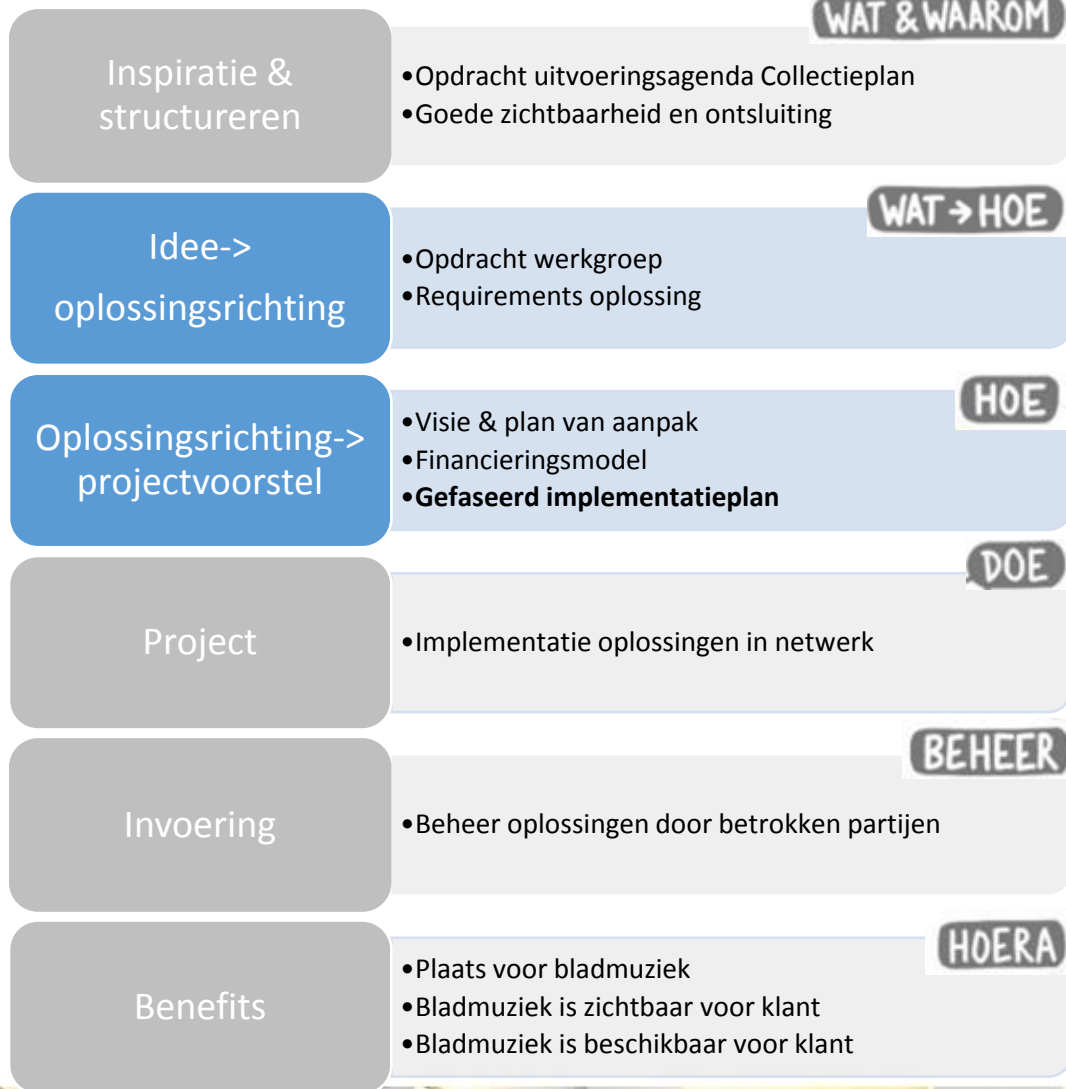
WAT & WAAROM

Inspiratie & structureren

•Opdracht uitvoeringsagenda Collectieplan
•Goede zichtbaarheid en ontsluiting

WAT → HOE

Idee-> oplossingsrichting

•Opdracht werkgroep
•Requirements oplossing

HOE

Oplossingsrichting-> projectvoorstel

•Visie & plan van aanpak
•Financieringsmodel
•**Gefaseerd implementatieplan**

DOE

Project

•Implementatie oplossingen in netwerk

BEHEER

Invoering

•Beheer oplossingen door betrokken partijen

HOERA

Benefits

•Plaats voor bladmuziek
•Bladmuziek is zichtbaar voor klant
•Bladmuziek is beschikbaar voor klant